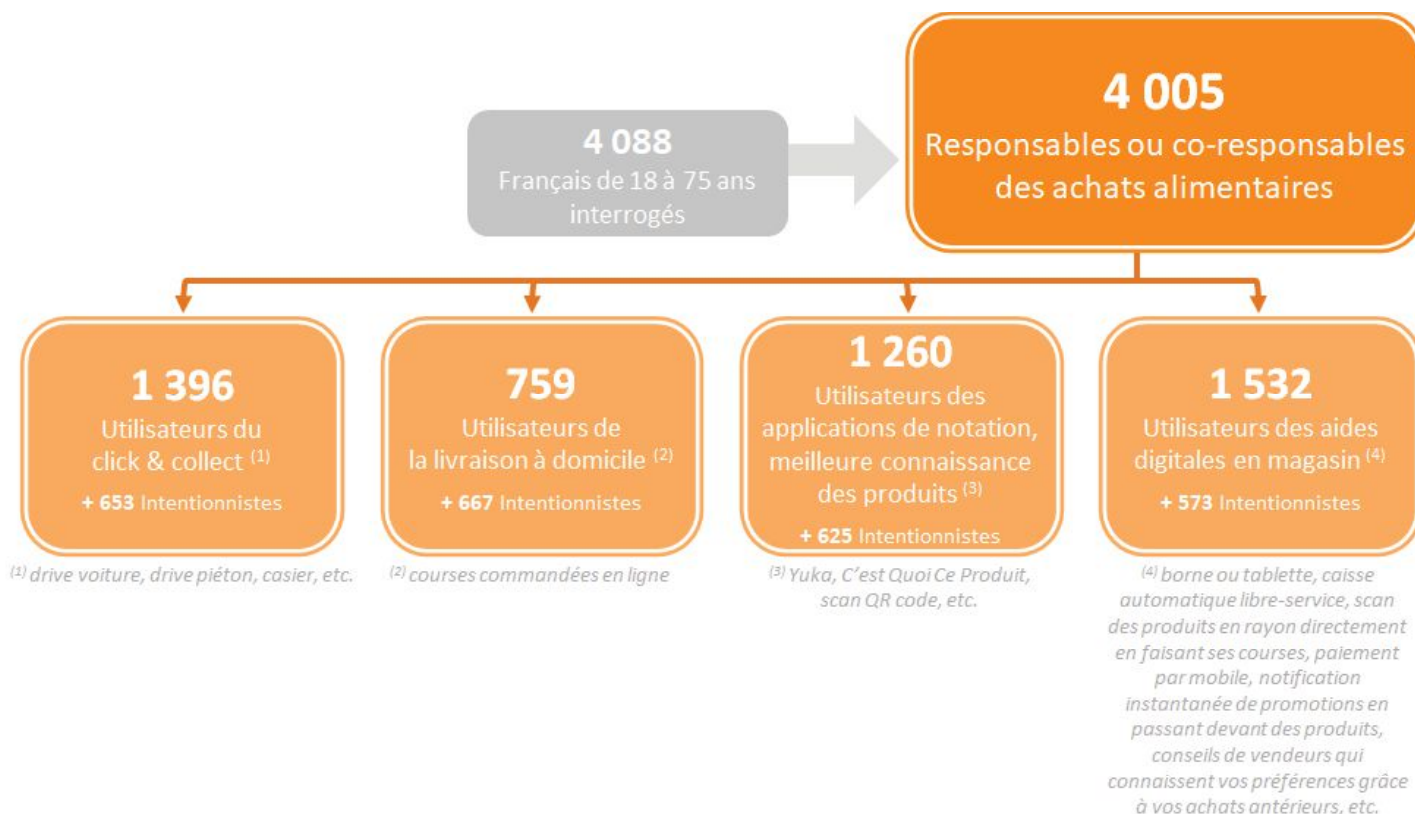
4 088
Français de 18 à 75 ans interrogés

4 005
Responsables ou co-responsables des achats alimentaires

1 396
Utilisateurs du click & collect $^{(1)}$
+ 653 Intentionnistes

$^{(1)}$ drive voiture, drive piéton, casier, etc.

759
Utilisateurs de la livraison à domicile $^{(2)}$
+ 667 Intentionnistes

$^{(2)}$ courses commandées en ligne

1 260
Utilisateurs des applications de notation, meilleure connaissance des produits $^{(3)}$
+ 625 Intentionnistes

$^{(3)}$ Yuka, C'est Quoi Ce Produit, scan QR code, etc.

1 532
Utilisateurs des aides digitales en magasin $^{(4)}$
+ 573 Intentionnistes

$^{(4)}$ borne ou tablette, caisse automatique libre-service, scan des produits en rayon directement en faisant ses courses, paiement par mobile, notification instantanée de promotions en passant devant des produits, conseils de vendeurs qui connaissent vos préférences grâce à vos achats antérieurs, etc.